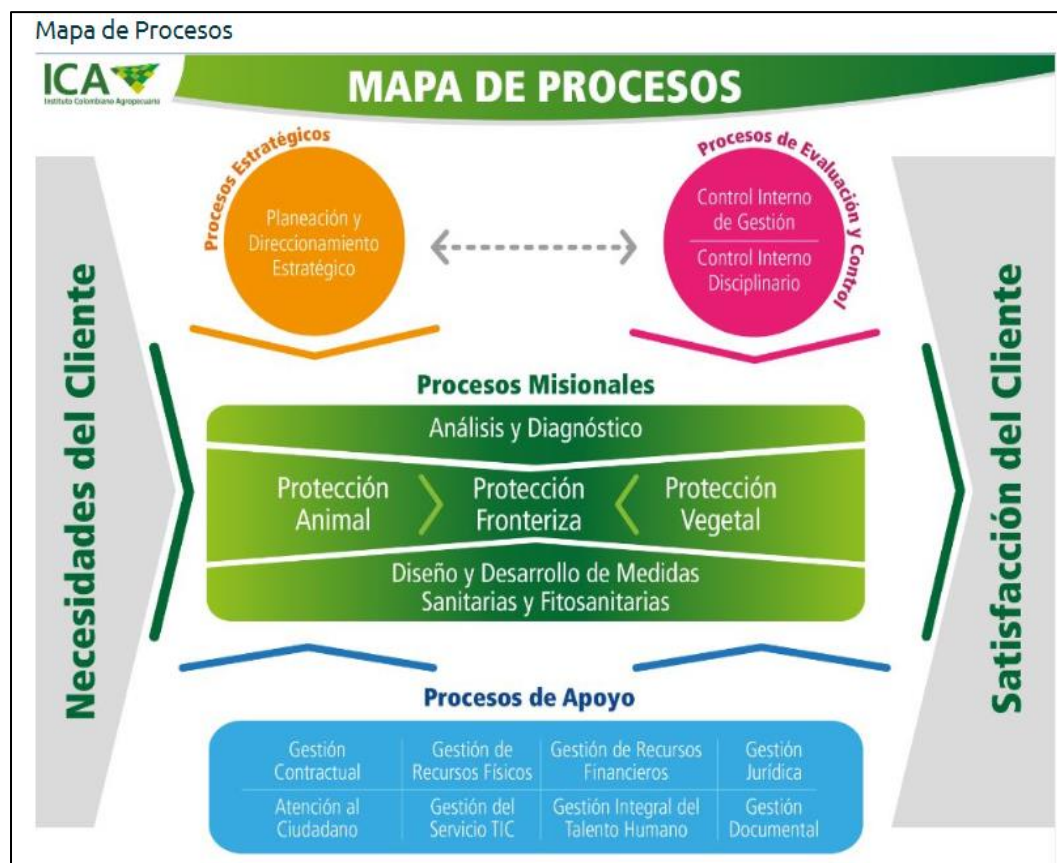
Mapa de Procesos

ICA
Instituto Colombiano Agropecuario

MAPA DE PROCESOS

Necesidades del Cliente

Procesos Estratégicos

Planeación y Direccionamiento Estratégico

Procesos de Evaluación y Control

Control Interno de Gestión

Control Interno Disciplinario

Procesos Misionales

Análisis y Diagnóstico

Protección Animal

Protección Fronteriza

Protección Vegetal

Diseño y Desarrollo de Medidas Sanitarias y Fitosanitarias

Procesos de Apoyo

| Gestión Contractual | Gestión de Recursos Físicos | Gestión de Recursos Financieros | Gestión Jurídica |
|---|---|---|---|
| Atención al Ciudadano | Gestión del Servicio TIC | Gestión Integral del Talento Humano | Gestión Documental |

Satisfacción del Cliente